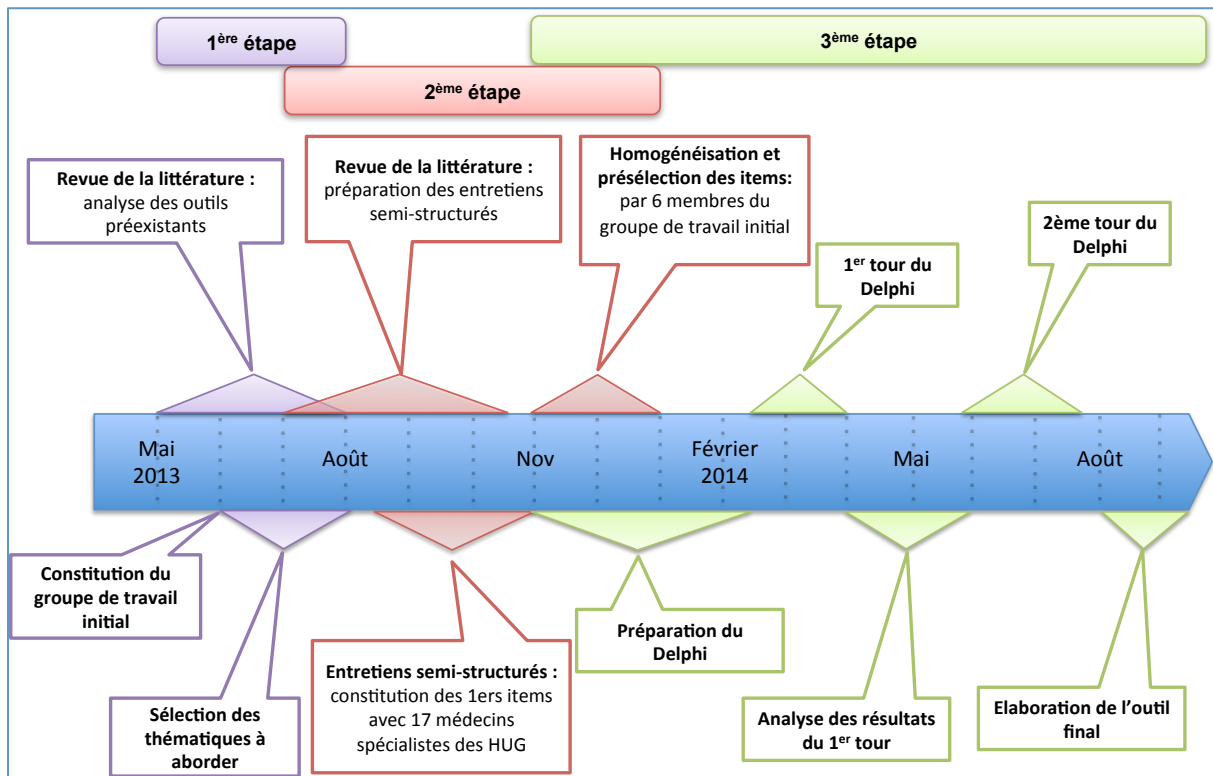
1$^{ère}$ étape

3$^{ème}$ étape

2$^{ème}$ étape

**Revue de la littérature :** analyse des outils préexistants

**Revue de la littérature :** préparation des entretiens semi-structurés

**Homogénéisation et présélection des items:** par 6 membres du groupe de travail initial

1$^{er}$ tour du Delphi

2ème tour du Delphi

Mai 2013

Août

Nov

Février 2014

Mai

Août

Constitution du groupe de travail initial

Sélection des thématiques à aborder

**Entretiens semi-structurés :** constitution des 1ers items avec 17 médecins spécialistes des HUG

Préparation du Delphi

Analyse des résultats du 1$^{er}$ tour

Elaboration de l'outil final